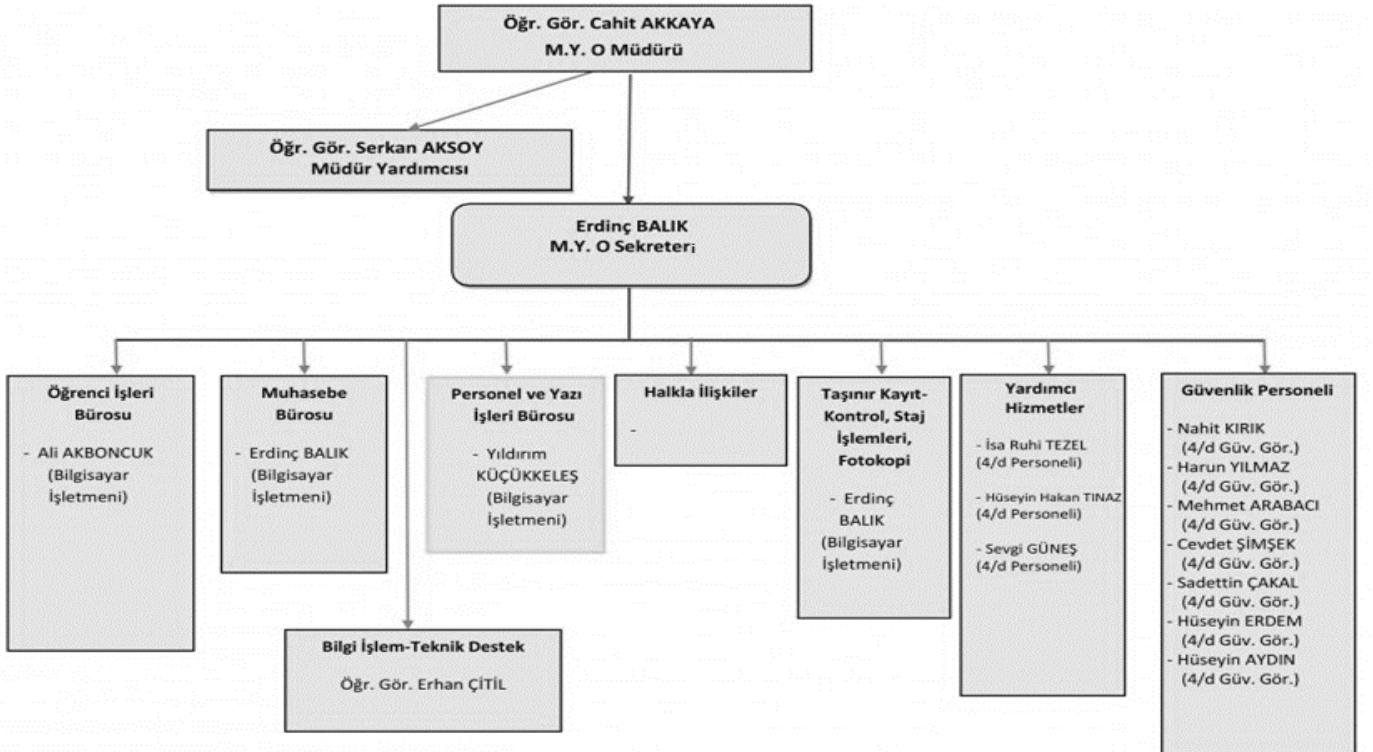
Öğr. Gör. Cahit AKKAYA
M.Y. O Müdürü

Öğr. Gör. Serkan AKSOY
Müdür Yardımcısı

Erdinç BALIK
M.Y. O Sekreteri

Öğrenci İşleri Bürosu

- Ali AKBONCUK (Bilgisayar İşletmeni)

Muhasebe Bürosu

- Erdinç BALIK (Bilgisayar İşletmeni)

Personel ve Yazı İşleri Bürosu

- Yıldırım KÜÇÜKKELEŞ (Bilgisayar İşletmeni)

Halkla İlişkiler

-

Taşınır Kayıt-Kontrol, Staj İşlemleri, Fotokopi

- Erdinç BALIK (Bilgisayar İşletmeni)

Yardımcı Hizmetler

- İsa Ruhi TEZEL (4/d Personeli)

- Hüseyin Hakan TINAZ (4/d Personeli)

- Sevgi GÜNEŞ (4/d Personeli)

Güvenlik Personeli

- Nahit KIRIK (4/d Güv. Gör.)
- Harun YILMAZ (4/d Güv. Gör.)
- Mehmet ARABACI (4/d Güv. Gör.)
- Cevdet ŞİMŞEK (4/d Güv. Gör.)
- Sadettin ÇAKAL (4/d Güv. Gör.)
- Hüseyin ERDEM (4/d Güv. Gör.)
- Hüseyin AYDIN (4/d Güv. Gör.)

Bilgi İşlem-Teknik Destek

Öğr. Gör. Erhan ÇİTİL